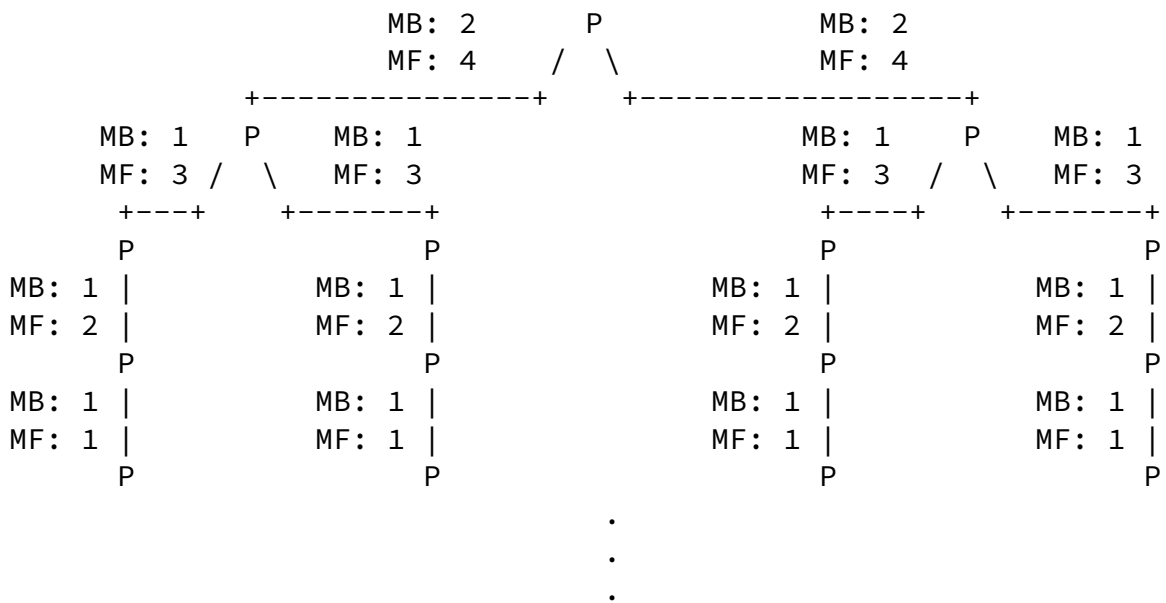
MB: 2 P MB: 2
MF: 4 / \ MF: 4
+---------------+ +------------------+
MB: 1 P MB: 1 MB: 1 P MB: 1
MF: 3 / \ MF: 3 MF: 3 / \ MF: 3
+---+ +-------+ +----+ +-------+
P P P P
MB: 1 | MB: 1 | MB: 1 | MB: 1 |
MF: 2 | MF: 2 | MF: 2 | MF: 2 |
P P P P
MB: 1 | MB: 1 | MB: 1 | MB: 1 |
MF: 1 | MF: 1 | MF: 1 | MF: 1 |
P P P P
.
.
.